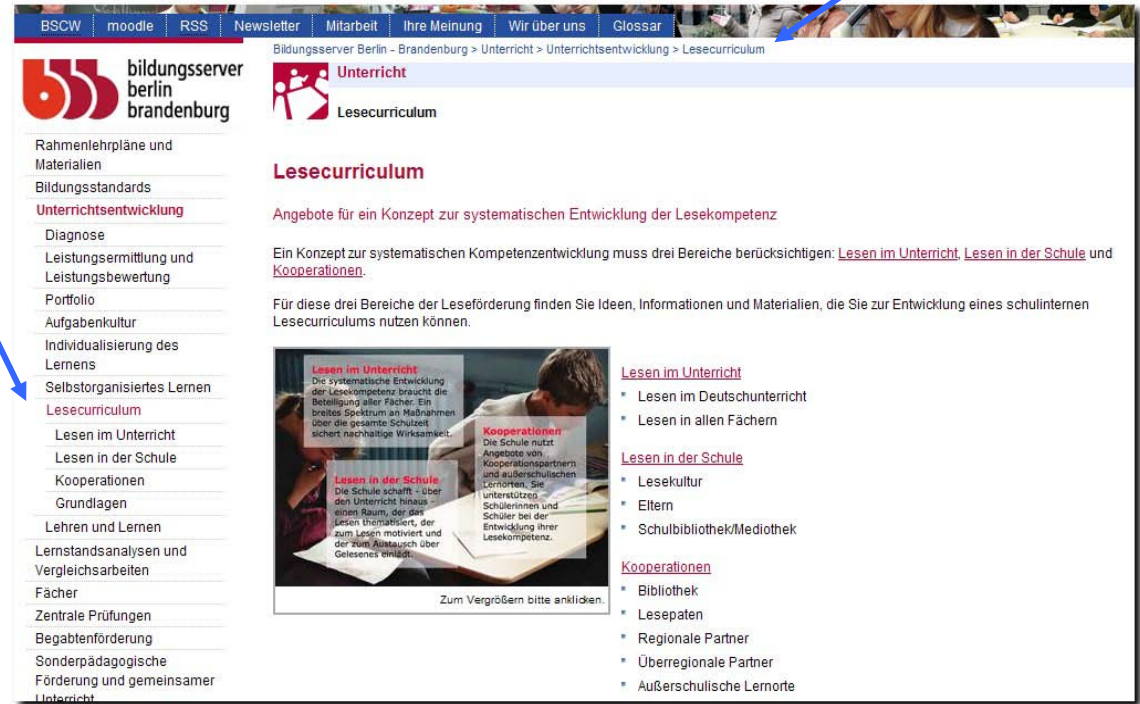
BSCW | moodle | RSS | Newsletter | Mitarbeit | Ihre Meinung | Wir über uns | Glossar

Bildungsserver Berlin - Brandenburg > Unterricht > Unterrichtsentwicklung > Lesecurriculum

bildungsserver berlin brandenburg

Unterricht

Lesecurriculum

Rahmenlehrpläne und Materialien
Bildungsstandards
Unterrichtsentwicklung
Diagnose
Leistungsermittlung und Leistungsbewertung
Portfolio
Aufgabenkultur
Individualisierung des Lernens
Selbstorganisiertes Lernen
Lesecurriculum
Lesen im Unterricht
Lesen in der Schule
Kooperationen
Grundlagen
Lehren und Lernen
Lernstandsanalysen und Vergleichsarbeiten
Fächer
Zentrale Prüfungen
Begabtenförderung
Sonderpädagogische Förderung und gemeinsamer Unterricht

Lesecurriculum

Angebote für ein Konzept zur systematischen Entwicklung der Lesekompetenz

Ein Konzept zur systematischen Kompetenzentwicklung muss drei Bereiche berücksichtigen: Lesen im Unterricht, Lesen in der Schule und Kooperationen.

Für diese drei Bereiche der Leseförderung finden Sie Ideen, Informationen und Materialien, die Sie zur Entwicklung eines schulinternen Lesecurriculums nutzen können.

Lesen im Unterricht
Die systematische Entwicklung der Lesekompetenz braucht die Beteiligung aller Fächer. Ein breites Spektrum an Maßnahmen über die gesamte Schulzeit sichert nachhaltige Wirksamkeit.

Kooperationen
Die Schule nutzt Angebote von Kooperationspartnern und außerschulischen Lernorten. Sie unterstützen Schülerinnen und Schüler bei der Entwicklung ihrer Lesekompetenz.

Lesen in der Schule
Die Schule schafft - über den Unterricht hinaus - einen Raum, der das Lesen thematisiert, der zum Lesen motiviert und der zum Austausch über Gelesenes einlädt.

Zum Vergrößern bitte anklicken.

Lesen im Unterricht
Lesen im Deutschunterricht
Lesen in allen Fächern

Lesen in der Schule
Lesekultur
Eltern
Schulbibliothek/Mediothek

Kooperationen
Bibliothek
Lesepaten
Regionale Partner
Überregionale Partner
Außerschulische Lernorte